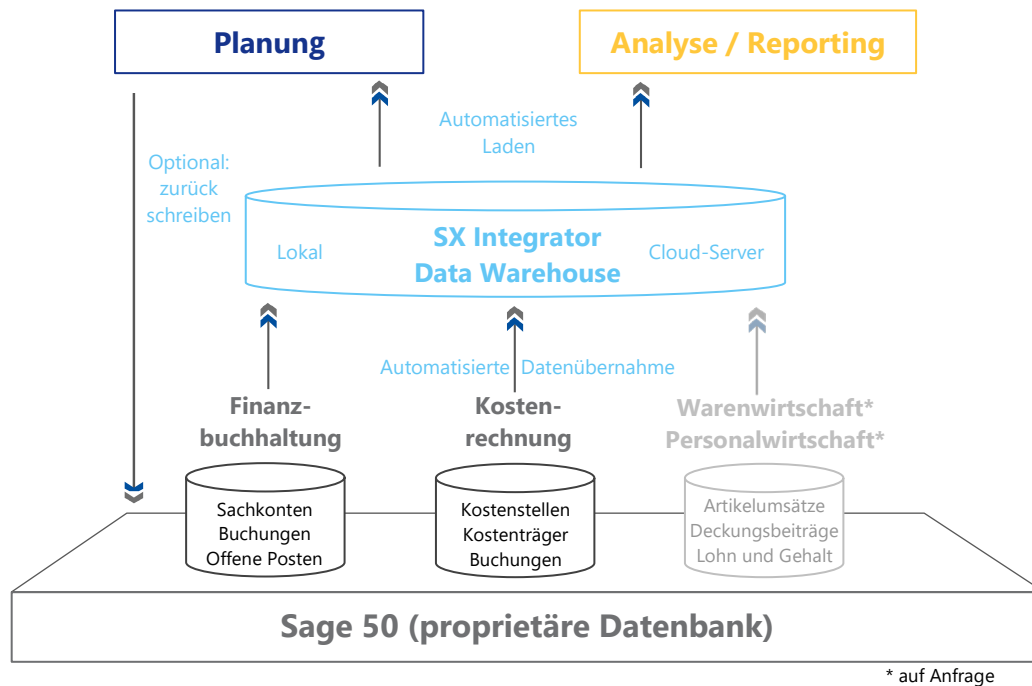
Planung

Analyse / Reporting

Optional: zurück schreiben

Automatisiertes Laden

Lokal

SX Integrator Data Warehouse

Cloud-Server

Automatisierte Datenübernahme

Finanzbuchhaltung

Kostenrechnung

Warenwirtschaft*
Personalwirtschaft*

Sachkonten
Buchungen
Offene Posten

Kostenstellen
Kostenträger
Buchungen

Artikelumsätze
Deckungsbeiträge
Lohn und Gehalt

Sage 50 (proprietäre Datenbank)

* auf Anfrage